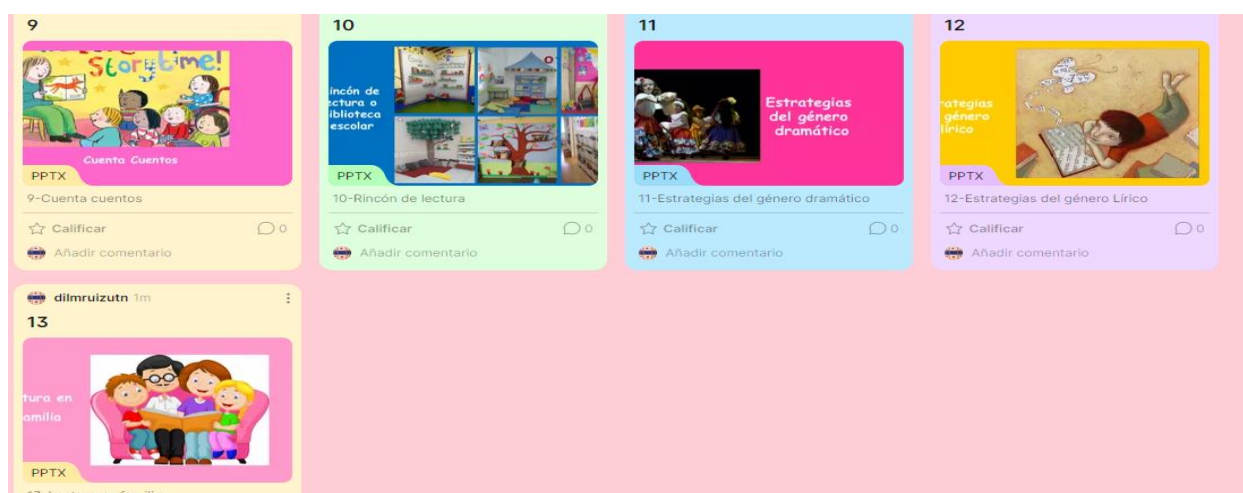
9

Storytime!

Cuenta Cuentos

PPTX

9-Cuenta cuentos

Calificar 0

Añadir comentario

10

incón de ectura o iblioteca escolar

PPTX

10-Rincón de lectura

Calificar 0

Añadir comentario

11

Estrategias del género dramático

PPTX

11-Estrategias del género dramático

Calificar 0

Añadir comentario

12

rategias género írico

PPTX

12-Estrategias del género Lírico

Calificar 0

Añadir comentario

dilmruizutn 1m

13

tura en amilia

PPTX

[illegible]